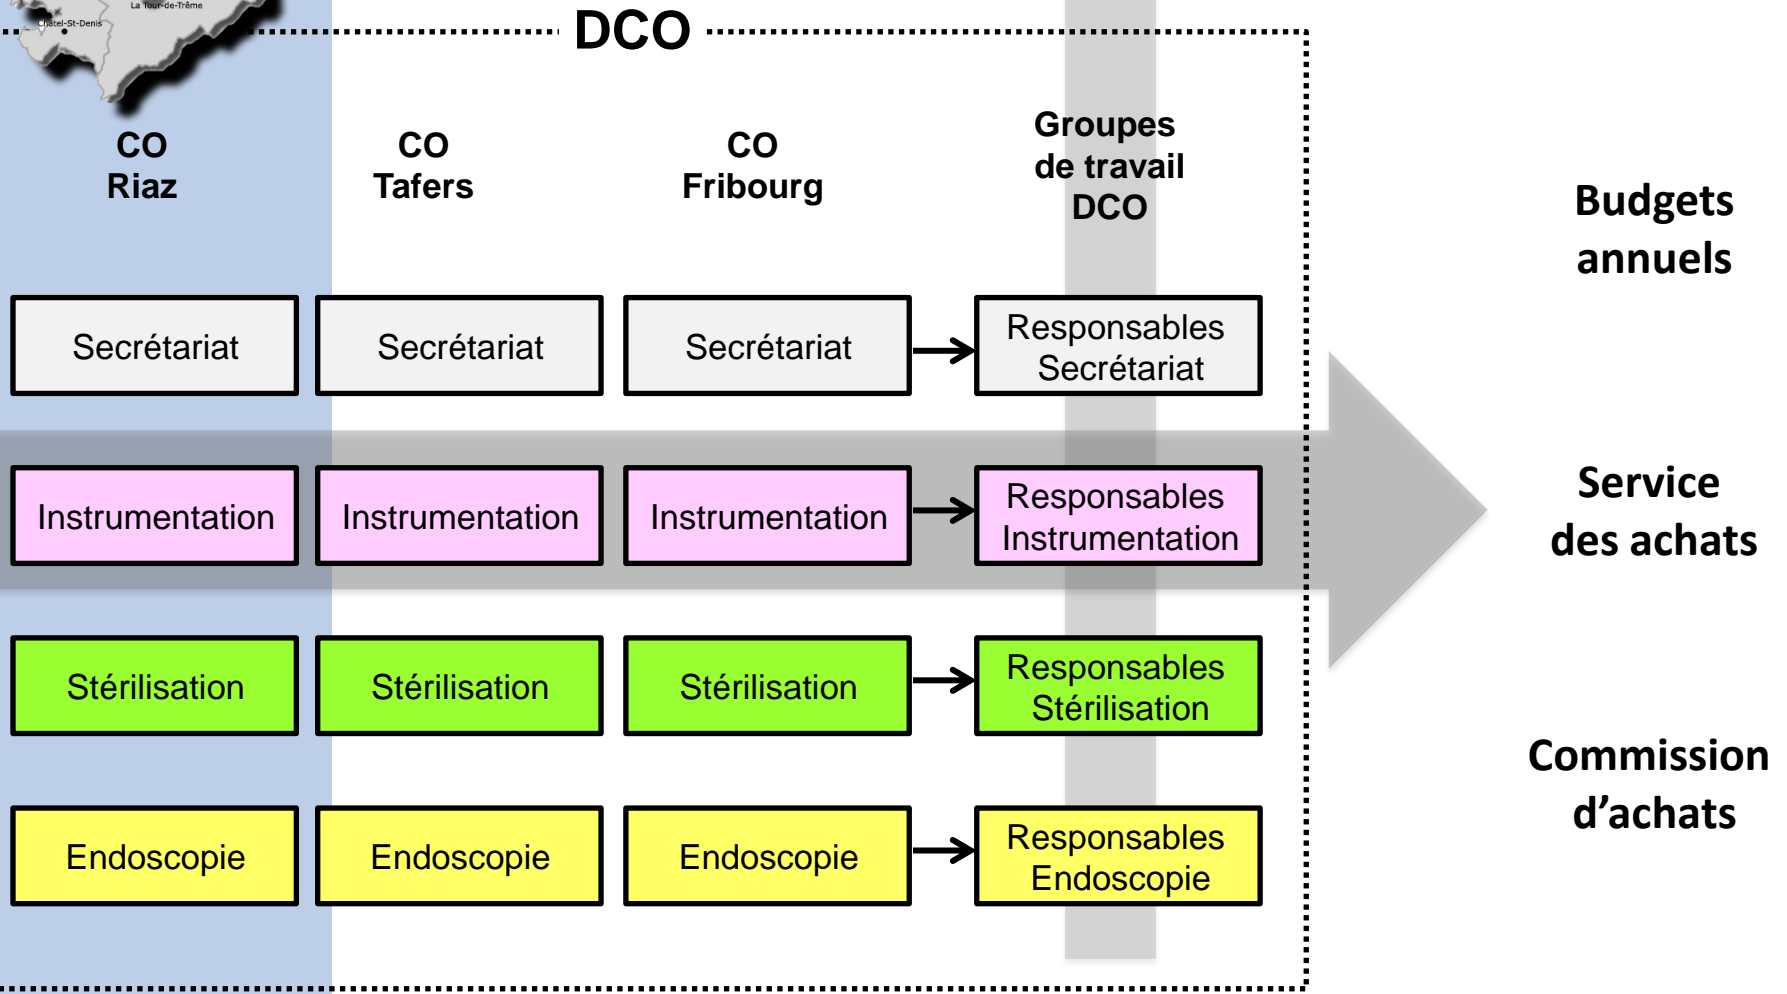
La Tour-de-Trême
Châtel-St-Denis

DCO

| CO Riaz | CO Tafers | CO Fribourg | Groupes de travail DCO |
|---|---|---|---|
| Secrétariat | Secrétariat | Secrétariat | Responsables Secrétariat |
| Instrumentation | Instrumentation | Instrumentation | Responsables Instrumentation |
| Stérilisation | Stérilisation | Stérilisation | Responsables Stérilisation |
| Endoscopie | Endoscopie | Endoscopie | Responsables Endoscopie |

Budgets annuels

Service des achats

Commission d’achats